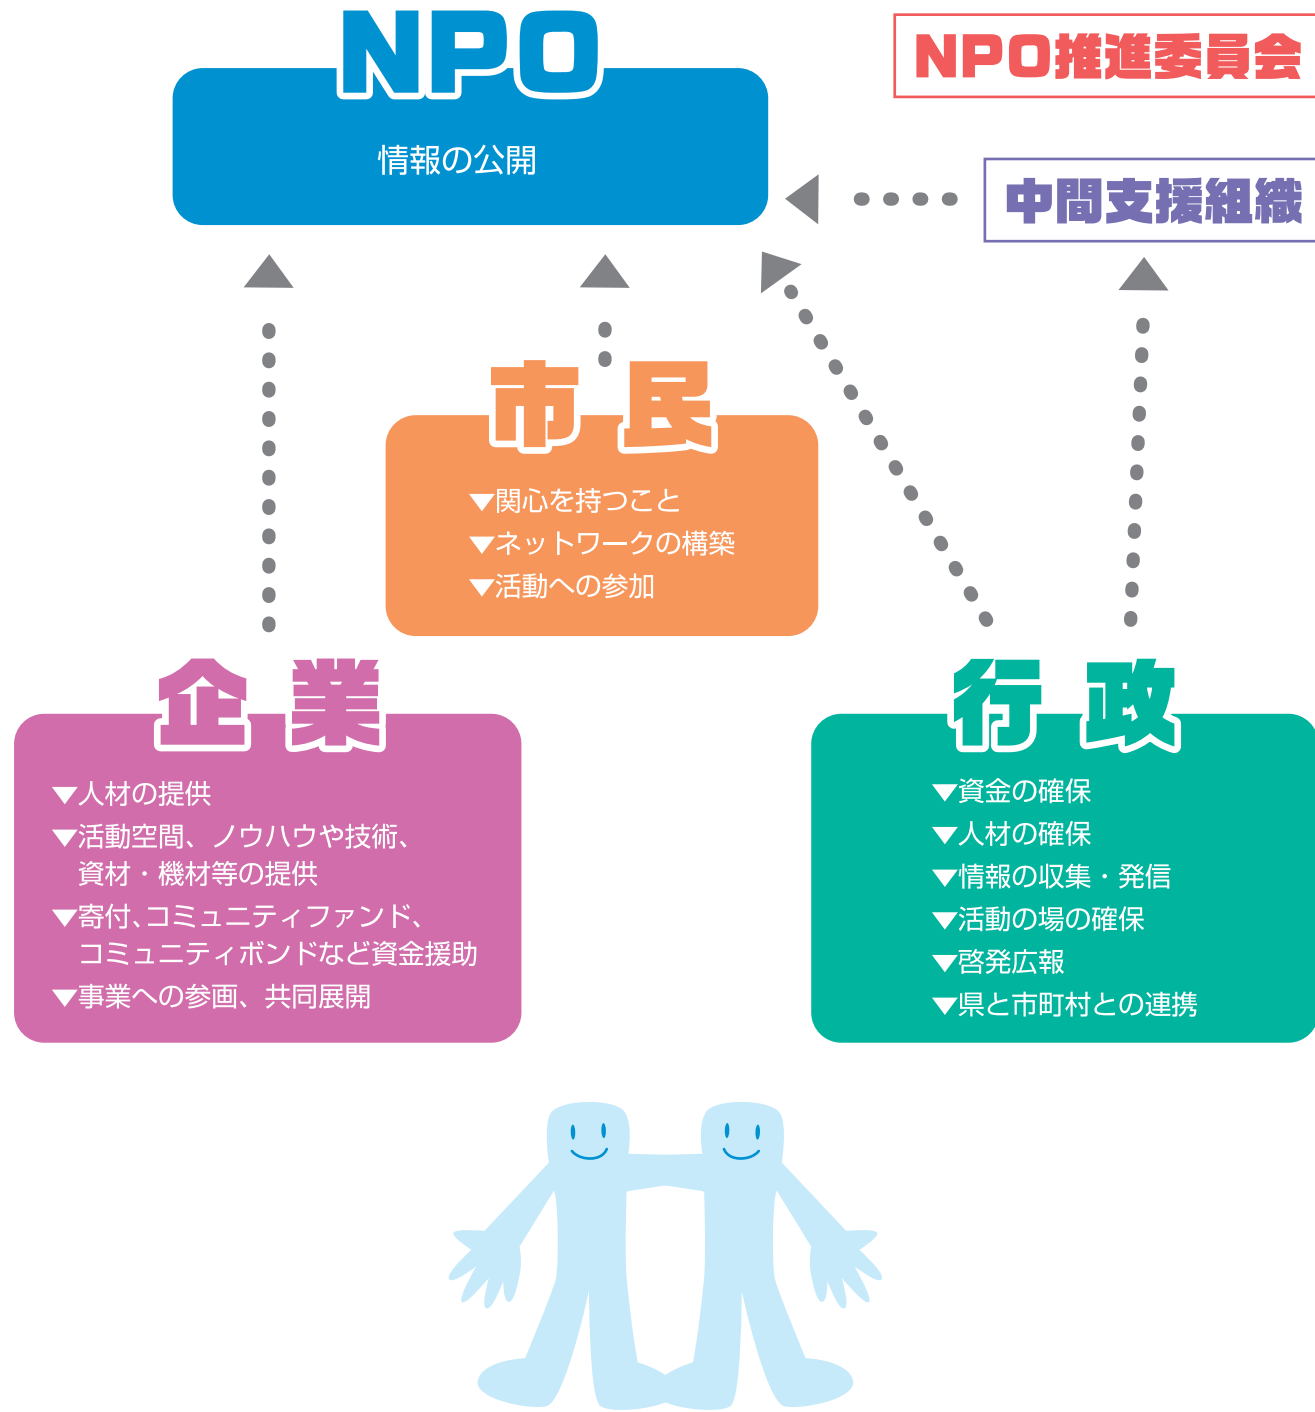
NPO

情報の公開

NPO推進委員会

中間支援組織

市民

▼関心を持つこと
▼ネットワークの構築
▼活動への参加

企業

▼人材の提供
▼活動空間、ノウハウや技術、資材・機材等の提供
▼寄付、コミュニティファンド、コミュニティボンドなど資金援助
▼事業への参画、共同展開

行政

▼資金の確保
▼人材の確保
▼情報の収集・発信
▼活動の場の確保
▼啓発広報
▼県と市町村との連携